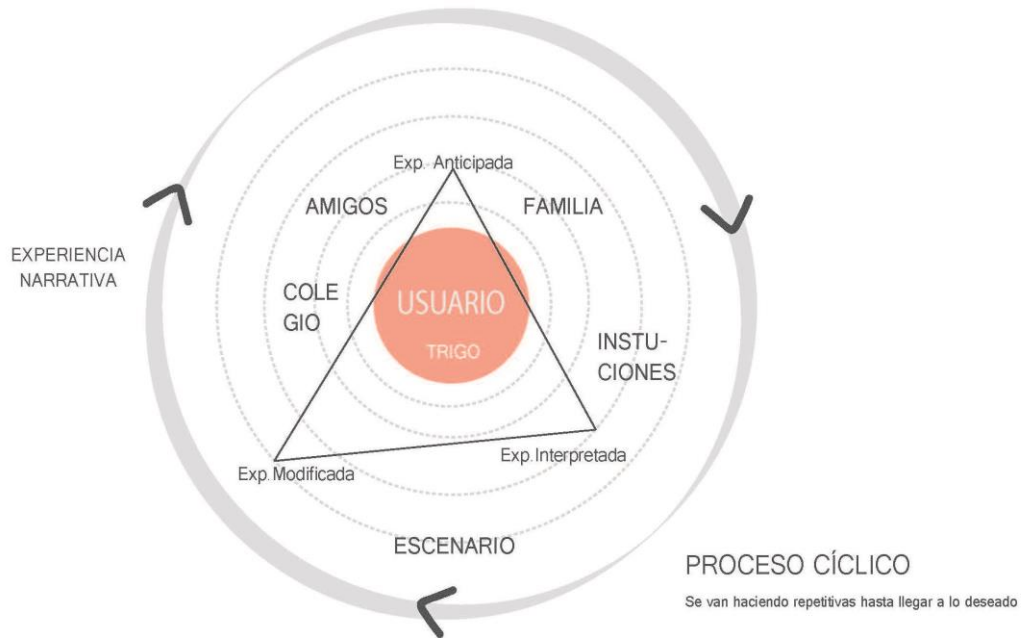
Exp. Anticipada

AMIGOS

FAMILIA

EXPERIENCIA NARRATIVA

COLE GIO

USUARIO

TRIGO

INSTU- CIONES

Exp. Modificada

Exp. Interpretada

ESCENARIO

PROCESO CÍCLICO

Se van haciendo repetitivas hasta llegar a lo deseado